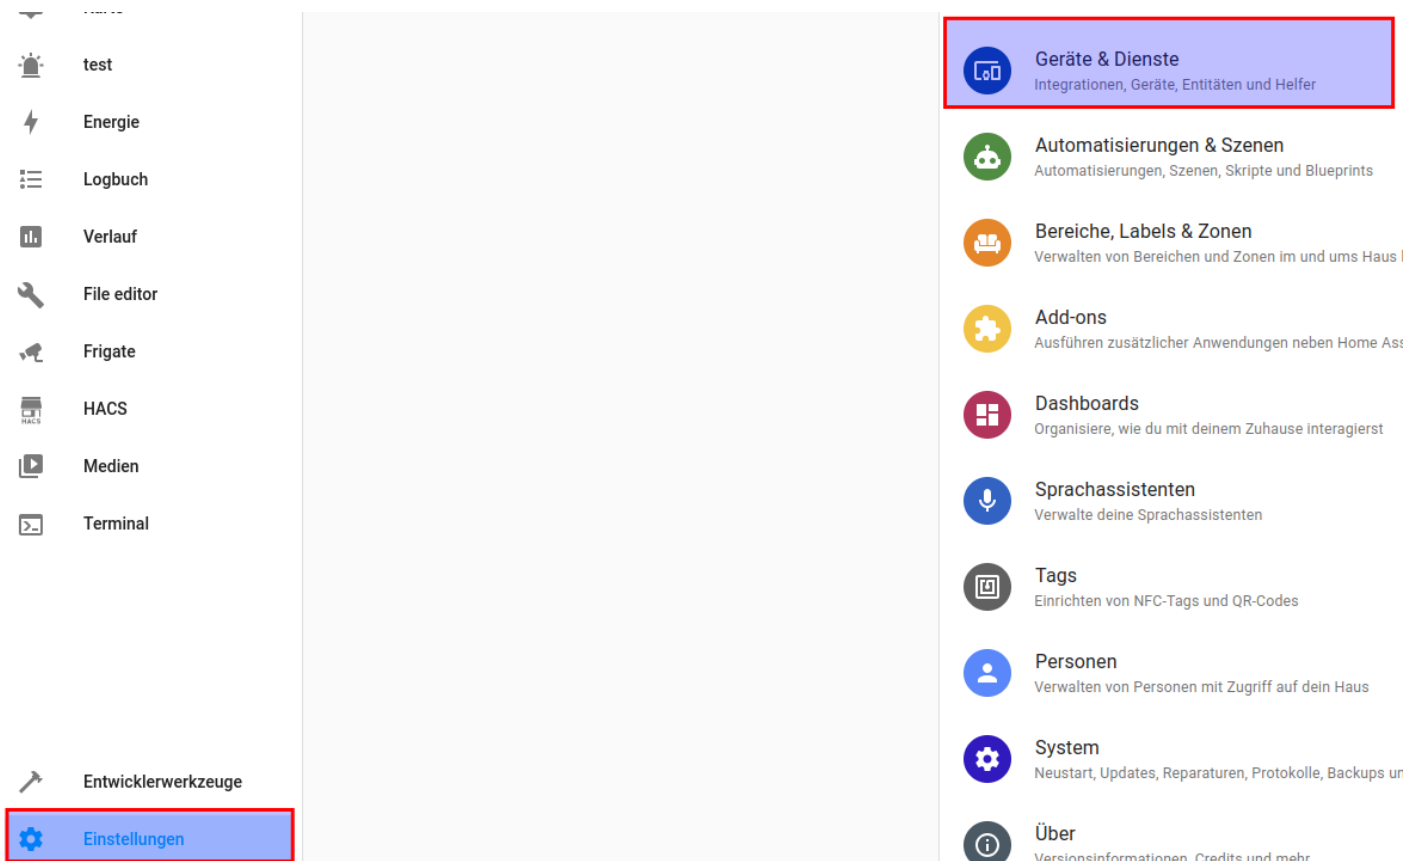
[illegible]

test

Energie

Logbuch

Verlauf

File editor

Frigate

HACS

Medien

Terminal

Entwicklerwerkzeuge

Einstellungen

Geräte & Dienste
Integrationen, Geräte, Entitäten und Helfer

Automatisierungen & Szenen
Automatisierungen, Szenen, Skripte und Blueprints

Bereiche, Labels & Zonen
Verwalten von Bereichen und Zonen im und ums Haus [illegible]

Add-ons
Ausführen zusätzlicher Anwendungen neben Home Ass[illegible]

Dashboards
Organisiere, wie du mit deinem Zuhause interagierst

Sprachassistenten
Verwalte deine Sprachassistenten

Tags
Einrichten von NFC-Tags und QR-Codes

Personen
Verwalten von Personen mit Zugriff auf dein Haus

System
Neustart, Updates, Reparaturen, Protokolle, Backups u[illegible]

Über
Versionsinformationen, Credits und mehr